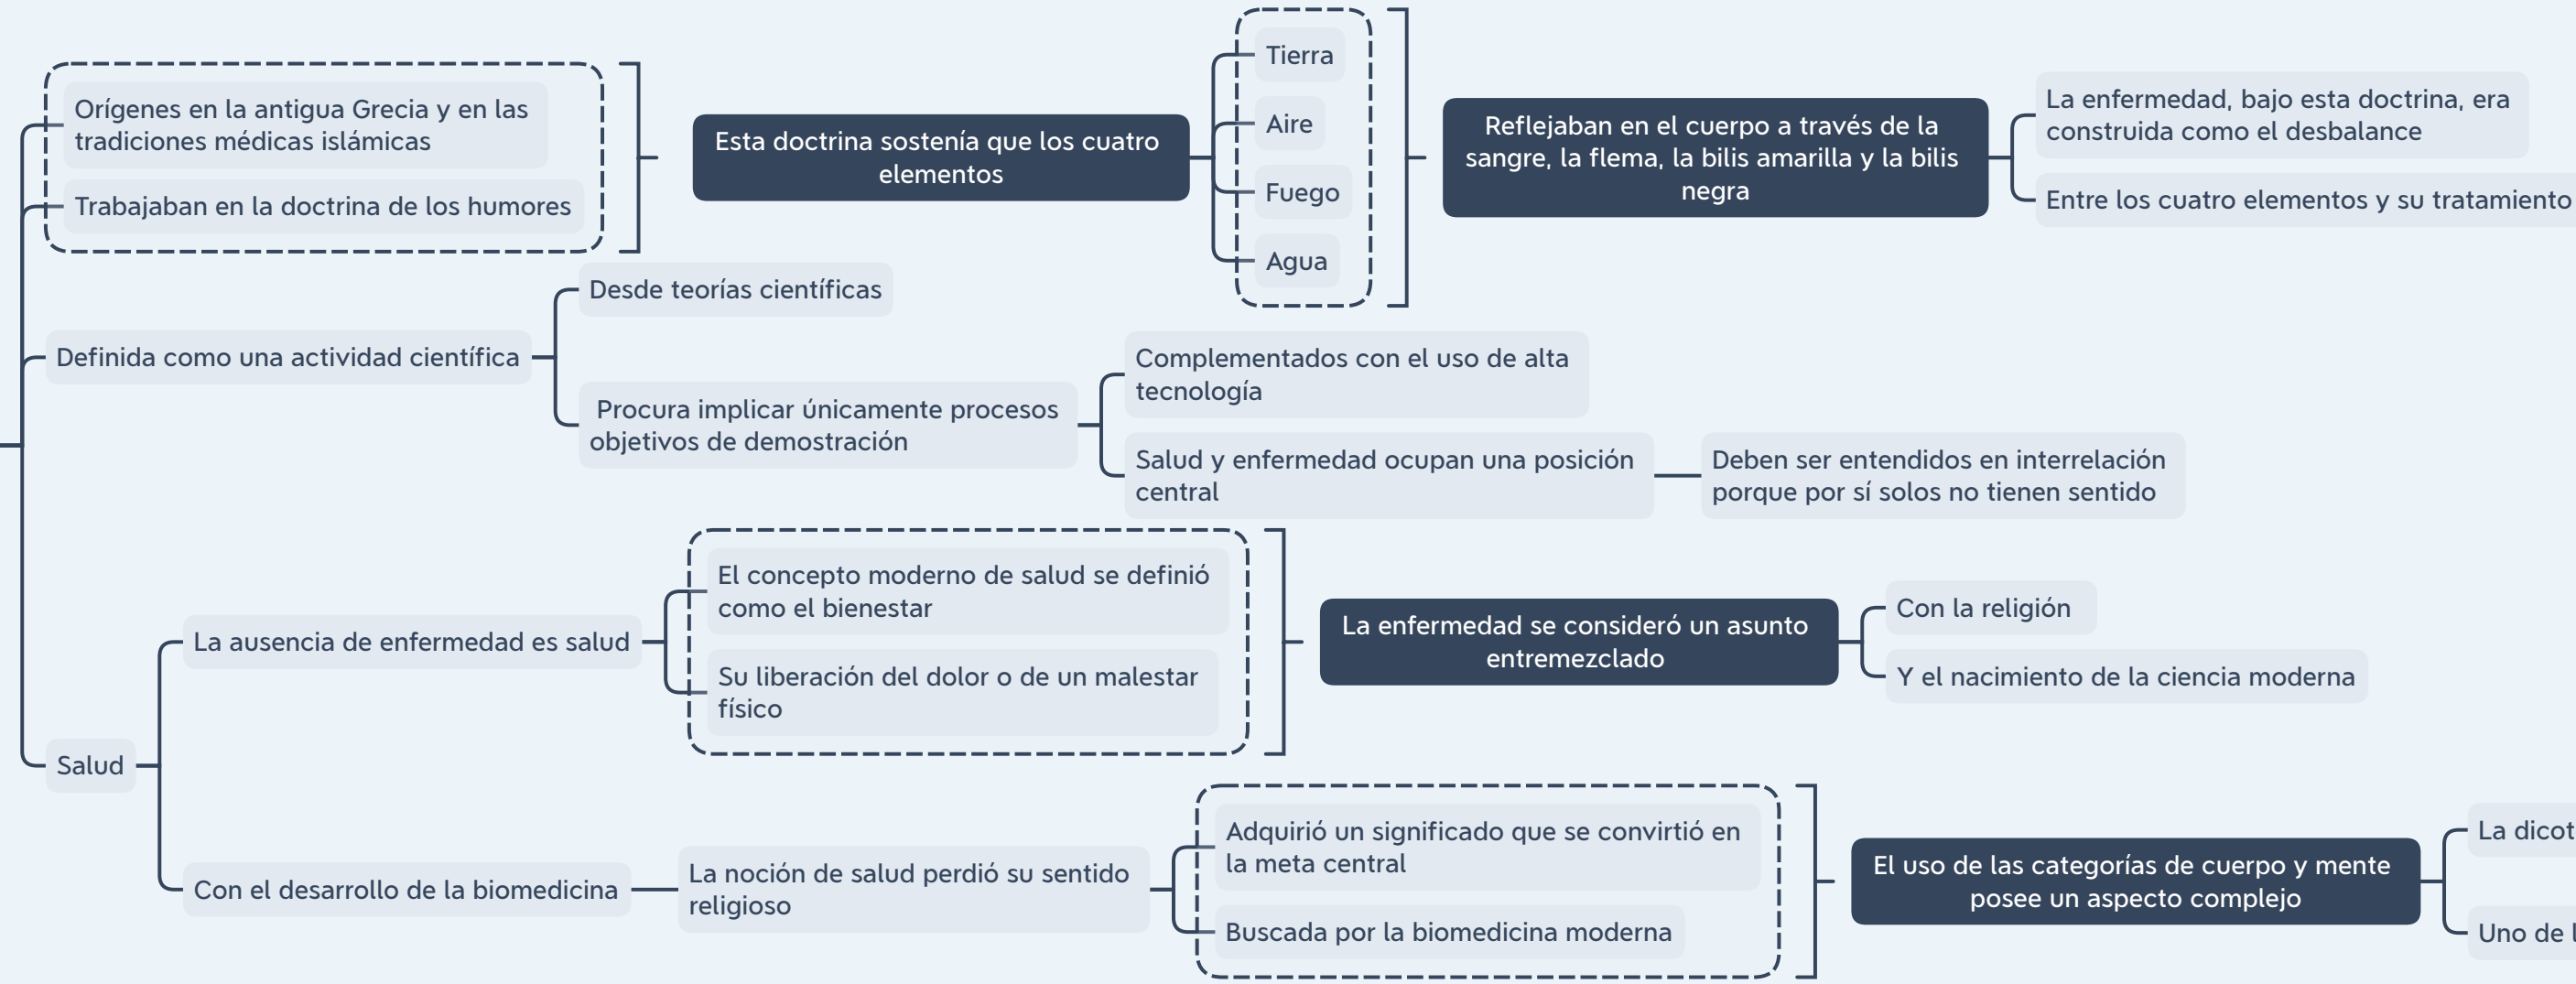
Orígenes en la antigua Grecia y en las tradiciones médicas islámicas

Trabajaban en la doctrina de los humores

Esta doctrina sostenía que los cuatro elementos

Tierra

Aire

Fuego

Agua

Reflejaban en el cuerpo a través de la sangre, la flema, la bilis amarilla y la bilis negra

La enfermedad, bajo esta doctrina, era construida como el desbalance

Entre los cuatro elementos y su tratamiento

Definida como una actividad científica

Desde teorías científicas

Procura implicar únicamente procesos objetivos de demostración

Complementados con el uso de alta tecnología

Salud y enfermedad ocupan una posición central

Deben ser entendidos en interrelación porque por sí solos no tienen sentido

Salud

La ausencia de enfermedad es salud

El concepto moderno de salud se definió como el bienestar

Su liberación del dolor o de un malestar físico

La enfermedad se consideró un asunto entremezclado

Con la religión

Y el nacimiento de la ciencia moderna

Con el desarrollo de la biomedicina

La noción de salud perdió su sentido religioso

Adquirió un significado que se convirtió en la meta central

Buscada por la biomedicina moderna

El uso de las categorías de cuerpo y mente posee un aspecto complejo

La dicot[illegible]

Uno de l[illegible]